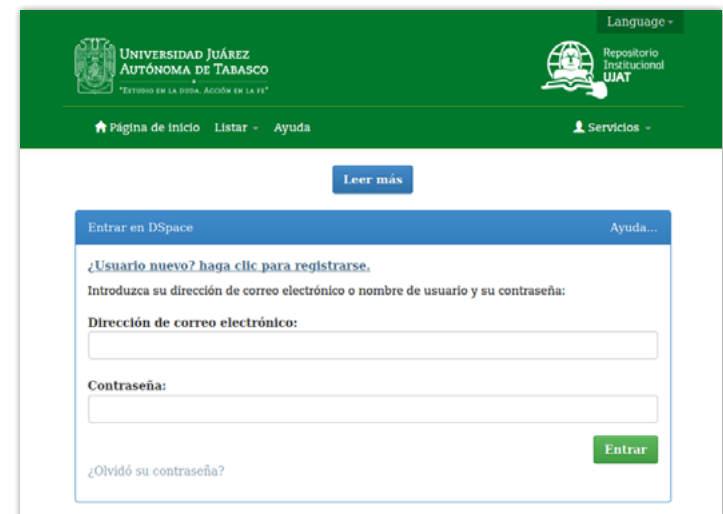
Language

Universidad Juárez Autónoma de Tabasco

"Estudio en la duda. Acción en la fe"

Repositorio Institucional UJAT

Página de inicio Listar Ayuda

Servicios

Leer más

Entrar en DSpace

Ayuda...

¿Usuario nuevo? haga clic para registrarse.

Introduzca su dirección de correo electrónico o nombre de usuario y su contraseña:

Dirección de correo electrónico:

Contraseña:

Entrar

¿Olvidó su contraseña?